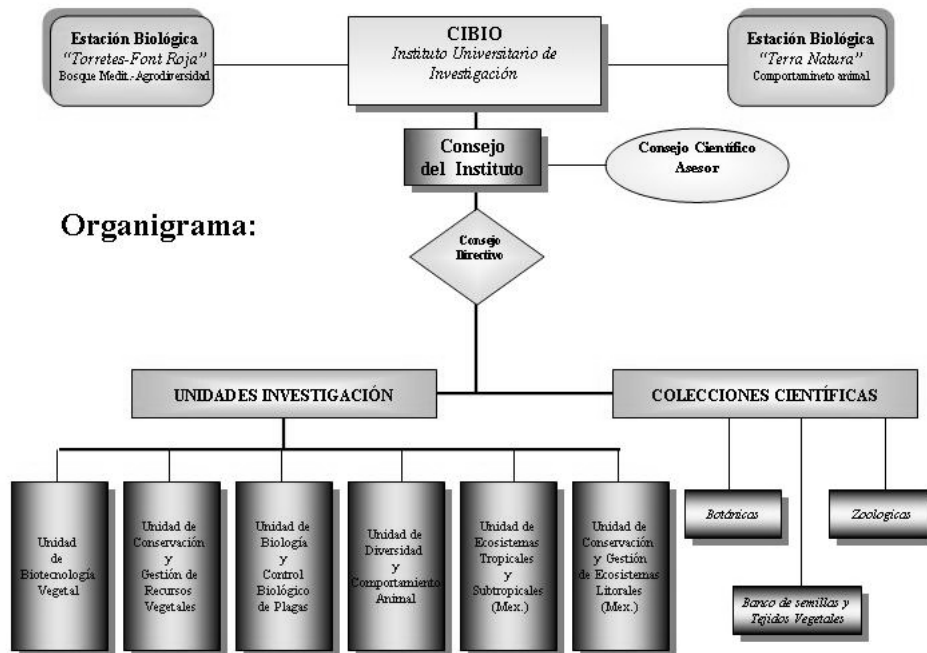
Estación Biológica
"Torretes-Font Roja"
Bosque Medit.-Agrodiversidad

CIBIO
Instituto Universitario de Investigación

Estación Biológica
"Terra Natura"
Comportamineto animal

Consejo del Instituto

Consejo Científico Asesor

Organigrama:

Consejo Directivo

UNIDADES INVESTIGACIÓN

COLECCIONES CIENTÍFICAS

Unidad de Biotecnología Vegetal

Unidad de Conservación y Gestión de Recursos Vegetales

Unidad de Biología y Control Biológico de Plagas

Unidad de Diversidad y Comportamiento Animal

Unidad de Ecosistemas Tropicales y Subtropicales (Mex.)

Unidad de Conservación y Gestión de Ecosistemas Litorales (Mex.)

Botánicas

Zoologicas

Banco de semillas y Tejidos Vegetales